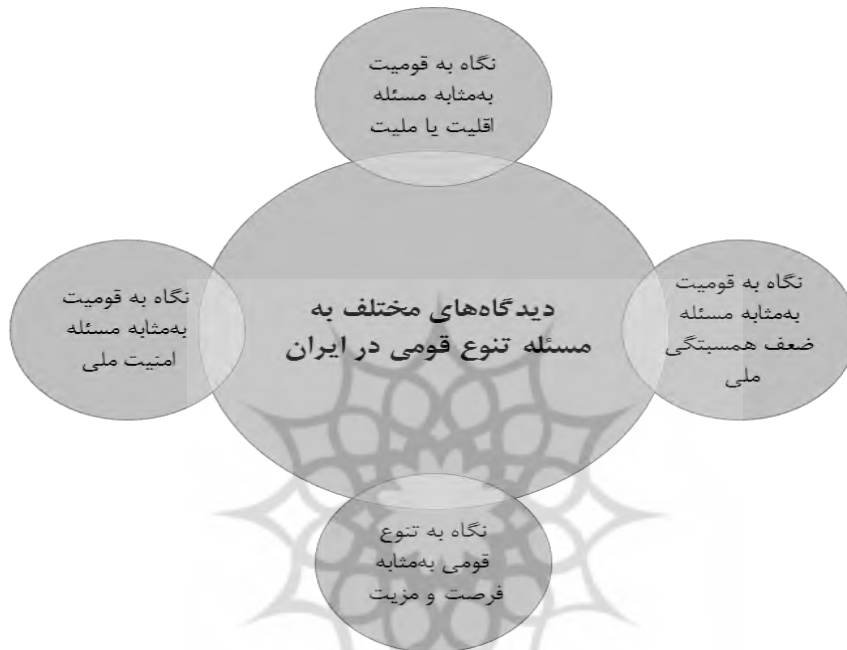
نگاه به قومیت به‌مثابه مسئله اقلیت یا ملیت

نگاه به قومیت به‌مثابه مسئله امنیت ملی

دیدگاه‌های مختلف به مسئله تنوع قومی در ایران

نگاه به قومیت به‌مثابه مسئله ضعف همبستگی ملی

نگاه به تنوع قومی به‌مثابه فرصت و مزیت